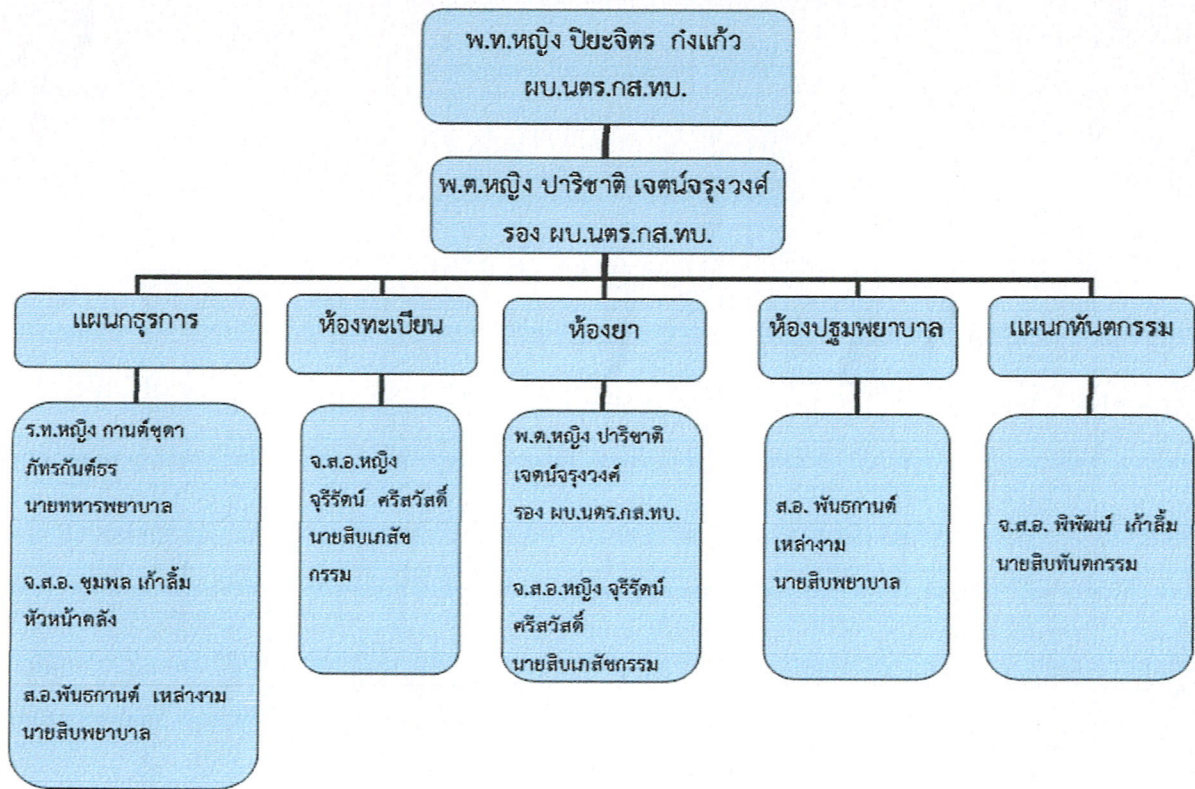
พ.ท.หญิง ปิยะจิตร กิ่งแก้ว
ผบ.นตร.กส.ทบ.

พ.ต.หญิง ปาริชาติ เจตน์จรุงวงศ์
รอง ผบ.นตร.กส.ทบ.

แผนกธุรการ

ห้องทะเบียน

ห้องยา

ห้องปฐมพยาบาล

แผนกทันตกรรม

ร.ท.หญิง กานต์ชุดา ภัทรกันต์ธร
นายทหารพยาบาล

จ.ส.อ. ชุมพล เก้าลิ้ม
หัวหน้าคลัง

ส.อ.พันธกานต์ เหล่างาม
นายสิบพยาบาล

จ.ส.อ.หญิง จุรีรัตน์ ศรีสวัสดิ์
นายสิบเภสัชกรรม

พ.ต.หญิง ปาริชาติ เจตน์จรุงวงศ์
รอง ผบ.นตร.กส.ทบ.

จ.ส.อ.หญิง จุรีรัตน์ ศรีสวัสดิ์
นายสิบเภสัชกรรม

ส.อ. พันธกานต์ เหล่างาม
นายสิบพยาบาล

จ.ส.อ. พิพัฒน์ เก้าลิ้ม
นายสิบทันตกรรม